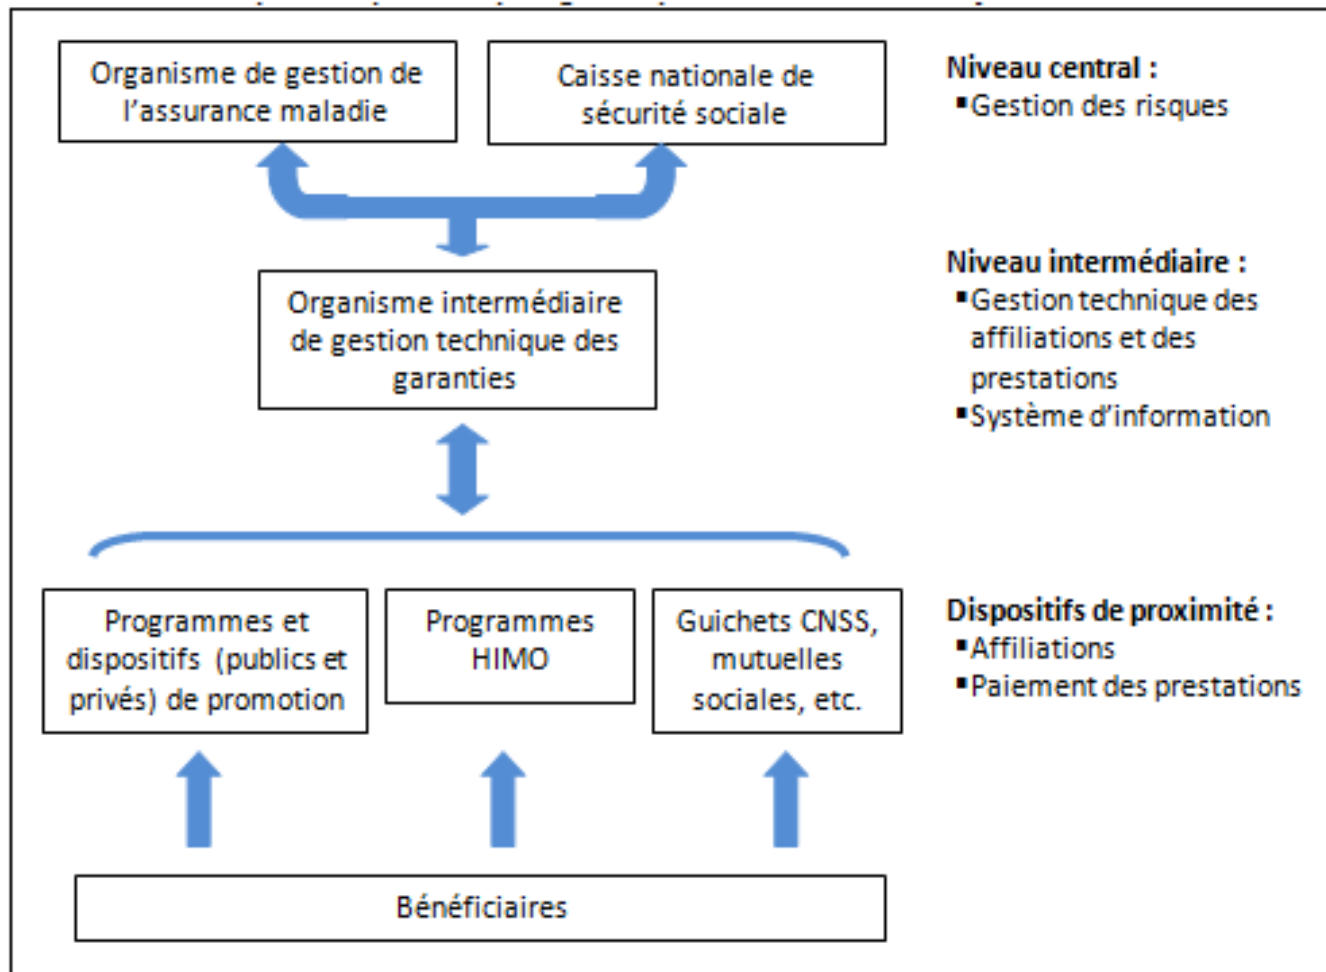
Organisme de gestion de l'assurance maladie

Caisse nationale de sécurité sociale

Niveau central :
▪Gestion des risques

Organisme intermédiaire de gestion technique des garanties

Niveau intermédiaire :
▪Gestion technique des affiliations et des prestations
▪Système d'information

Programmes et dispositifs (publics et privés) de promotion

Programmes HIMO

Guichets CNSS, mutuelles sociales, etc.

Dispositifs de proximité :
▪Affiliations
▪Paiement des prestations

Bénéficiaires